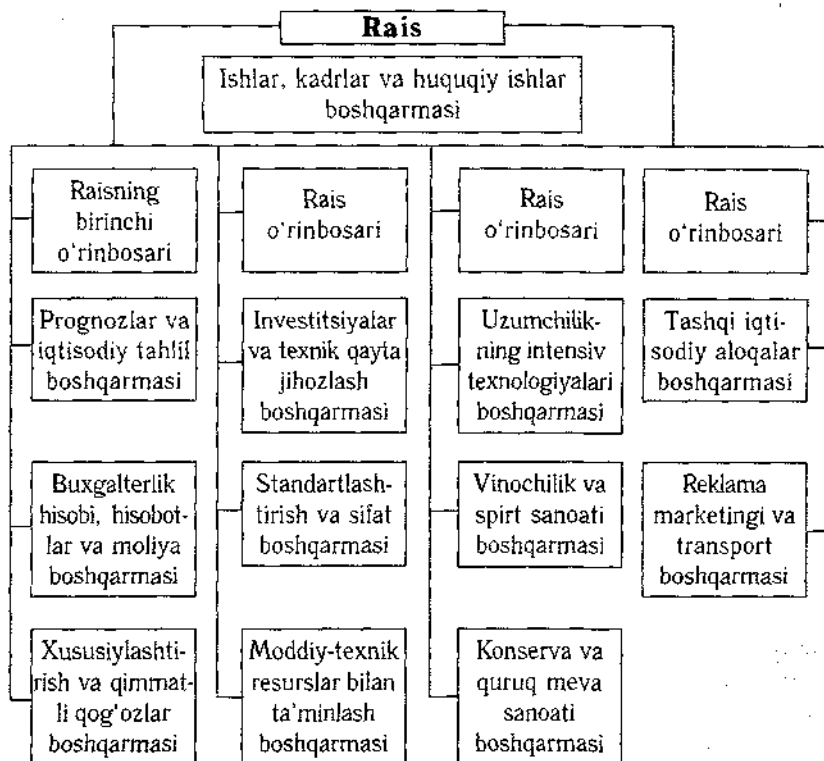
Rais

Ishlar, kadrlar va huquqiy ishlar boshqarmasi

Raisning birinchi o'rinbosari

Prognozlar va iqtisodiy tahlil boshqarmasi

Buxgalterlik hisobi, hisobotlar va moliya boshqarmasi

Xususiylashtirish va qimmatli qog'ozlar boshqarmasi

Rais o'rinbosari

Investitsiyalar va texnik qayta jihozlash boshqarmasi

Standartlashtirish va sifat boshqarmasi

Moddiy-texnik resurslar bilan ta'minlash boshqarmasi

Rais o'rinbosari

Uzumchilikning intensiv texnologiyalari boshqarmasi

Vinochilik va spirt sanoati boshqarmasi

Konserva va quruq meva sanoati boshqarmasi

Rais o'rinbosari

Tashqi iqtisodiy aloqalar boshqarmasi

Reklama marketingi va transport boshqarmasi